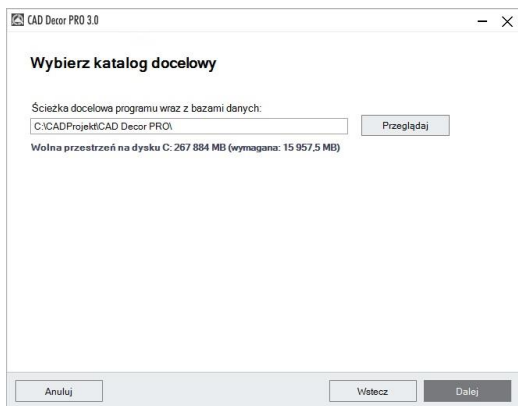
CAD Decor PRO 3.0

Wybierz katalog docelowy

Ścieżka docelowa programu wraz z bazami danych:

C:\CADProjekt\CAD Decor PRO\

Przeglądaj

Wolna przestrzeń na dysku C: 267 884 MB (wymagana: 15 957,5 MB)

Anuluj

Wstecz

Dalej